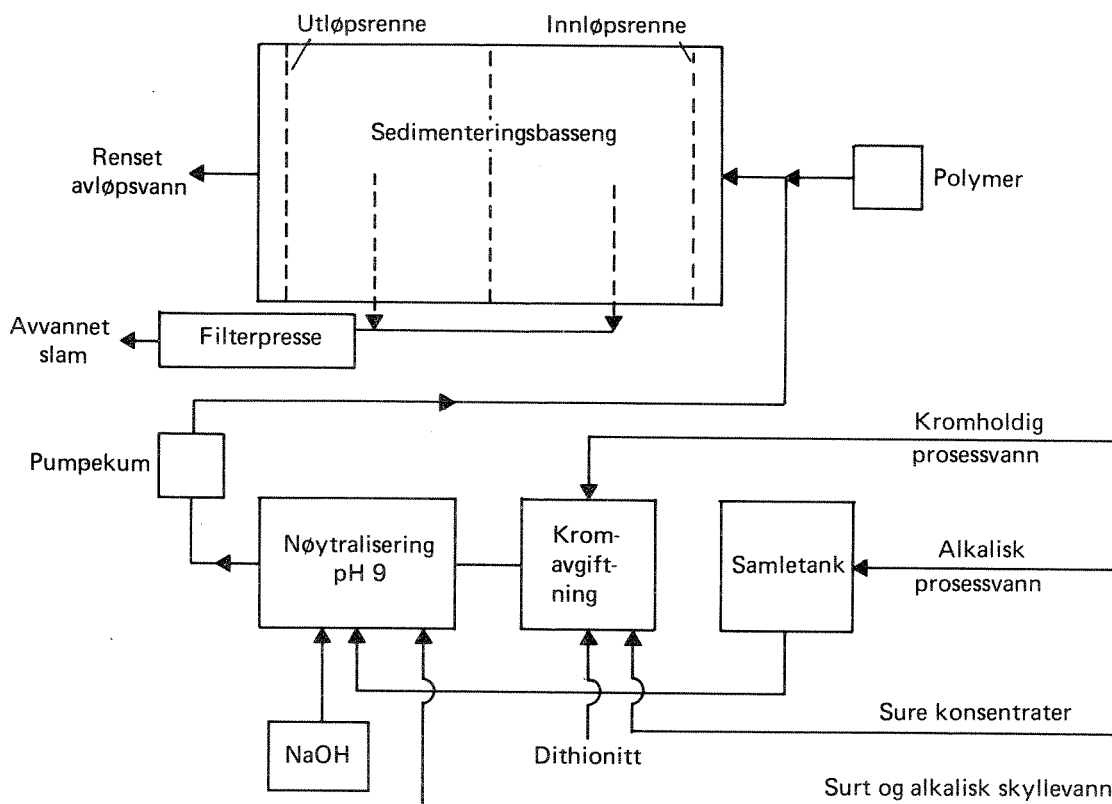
Utløpsrenne

Innløpsrenne

Sedimenteringsbasseng

Renset avløpsvann

Polymer

Avvannet slam

Filterpresse

Kromholdig prosessvann

Pumpekum

Nøytralisering pH 9

Krom-avgift-ning

Samletank

Alkalisk prosessvann

Sure konsentrater

NaOH

Dithionitt

Surt og alkalisk skyllevann